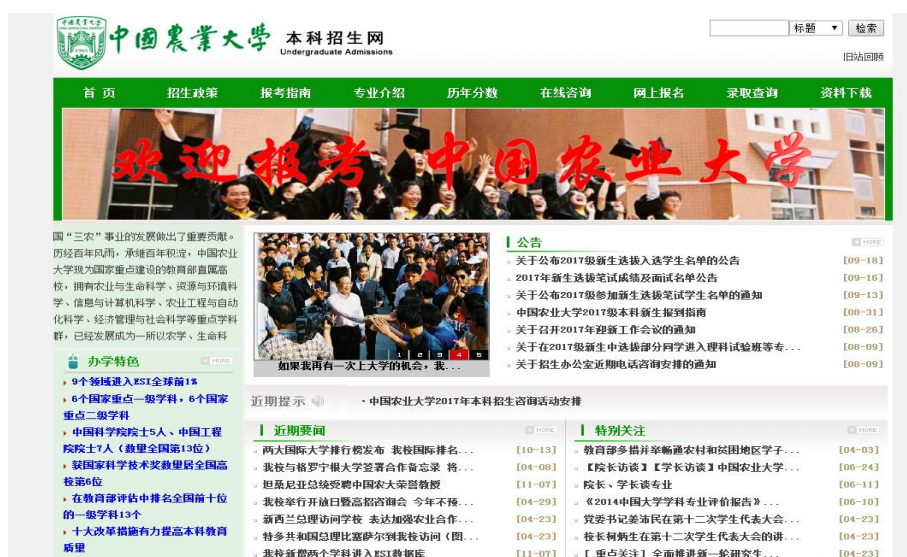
中国农业大学 本科招生网 Undergraduate Admissions

标题 检索

旧站回顾

首页 招生政策 报考指南 专业介绍 历年分数 在线咨询 网上报名 录取查询 资料下载

欢迎报考中国农业大学

国"三农"事业的发展做出了重要贡献。历经百年风雨，承继百年积淀，中国农业大学现为国家重点建设的教育部直属高校，拥有农业与生命科学、资源与环境科学、信息与计算机科学、农业工程与自动化科学、经济管理与社会科学等重点学科群，已经发展成为一所以农学、生命科

办学特色 MORE

9个领域进入ESI全球前1%

6个国家重点一级学科，6个国家重点二级学科

中国科学院院士5人、中国工程院院士7人（数量全国第13位）

获国家科学技术奖数量居全国高校第6位

在教育部评估中排名全国前十位的一级学科13个

十大改革措施有力提高本科教育质量

如果我再有一次上大学的机会，我...

1 2 3 4 5

公告 MORE

关于公布2017级新生选拔入选学生名单的公告 [09-18]

2017年新生选拔笔试成绩及面试名单公告 [09-16]

关于公布2017级参加新生选拔笔试学生名单的通知 [09-13]

中国农业大学2017级本科新生报到指南 [08-31]

关于召开2017年迎新工作会议的通知 [08-26]

关于在2017级新生中选拔部分同学进入理科试验班等专... [08-09]

关于招生办公室近期电话咨询安排的通知 [08-09]

近期提示 · 中国农业大学2017年本科招生咨询活动安排

近期要闻 MORE

两大国际大学排行榜发布 我校国际排名... [10-13]

我校与格罗宁根大学签署合作备忘录 将... [04-08]

坦桑尼亚总统受聘中国农大荣誉教授 [11-07]

我校举行开放日暨高招咨询会 今年不预... [04-29]

新西兰总理访问学校 表达加强农业合作... [04-23]

特奈共和国总理比塞萨尔到我校访问（图... [04-23]

我校新增两个学科进入ESI数据库 [11-07]

特别关注 MORE

教育部多措并举瞄通农村和贫困地区学子... [04-03]

【院长访谈】【学长访谈】中国农业大学... [06-24]

院长、学长谈专业 [06-11]

《2014中国大学学科专业评价报告》... [06-10]

党委书记姜沛民在第十二次学生代表大会... [04-23]

校长柯炳生在第十二次学生代表大会的讲... [04-23]

【重点关注】全面推进新一轮研究生... [04-23]